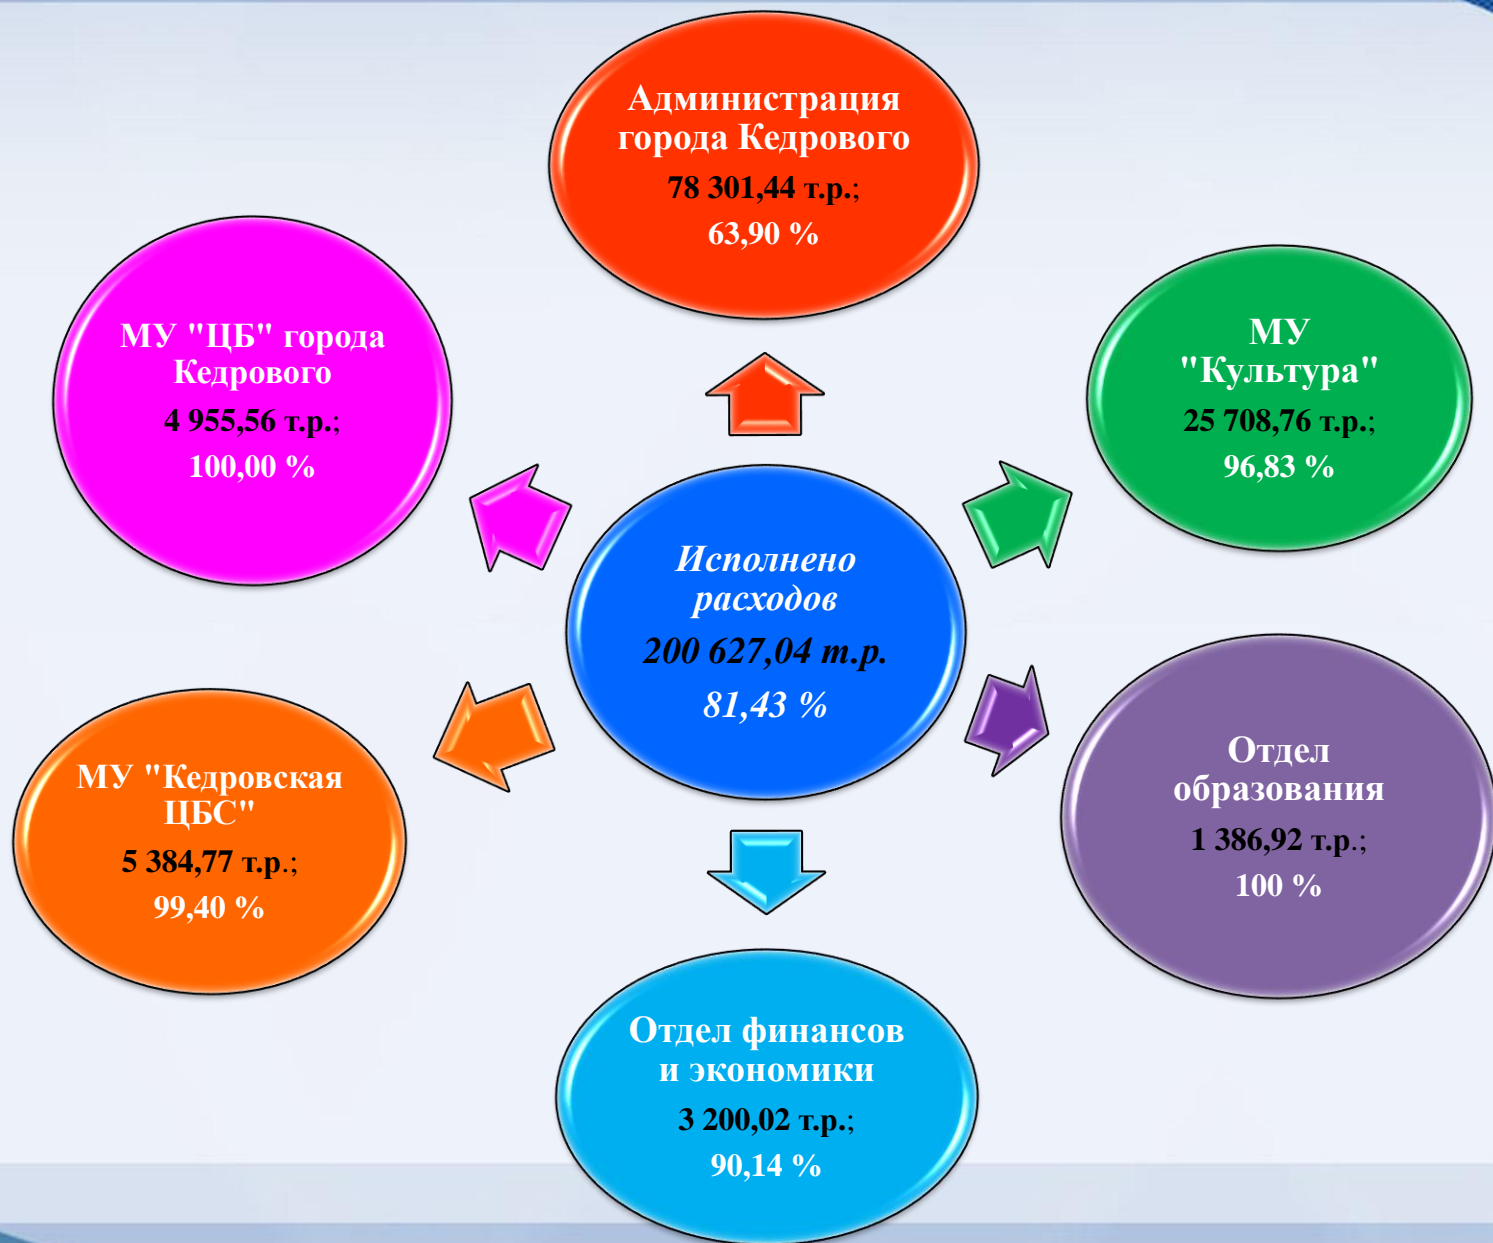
Администрация города Кедрового
78 301,44 т.р.;
63,90 %

МУ "ЦБ" города Кедрового
4 955,56 т.р.;
100,00 %

МУ "Культура"
25 708,76 т.р.;
96,83 %

Исполнено расходов
200 627,04 т.р.
81,43 %

МУ "Кедровская ЦБС"
5 384,77 т.р.;
99,40 %

Отдел образования
1 386,92 т.р.;
100 %

Отдел финансов и экономики
3 200,02 т.р.;
90,14 %